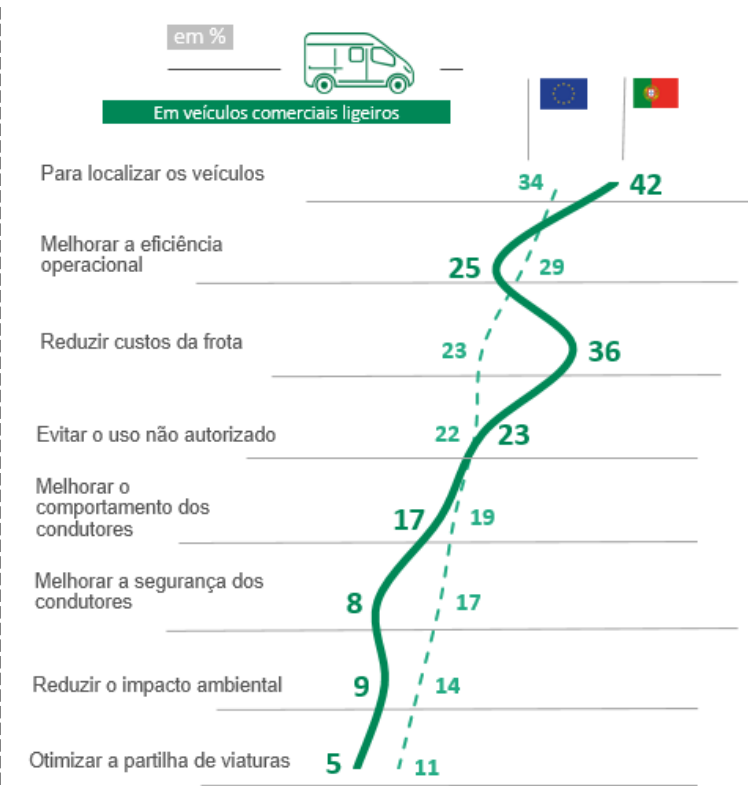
em %

Em veículos comerciais ligeiros

Para localizar os veículos 34 42

Melhorar a eficiência operacional 25 29

Reduzir custos da frota 23 36

Evitar o uso não autorizado 22 23

Melhorar o comportamento dos condutores 17 19

Melhorar a segurança dos condutores 8 17

Reduzir o impacto ambiental 9 14

Otimizar a partilha de viaturas 5 11